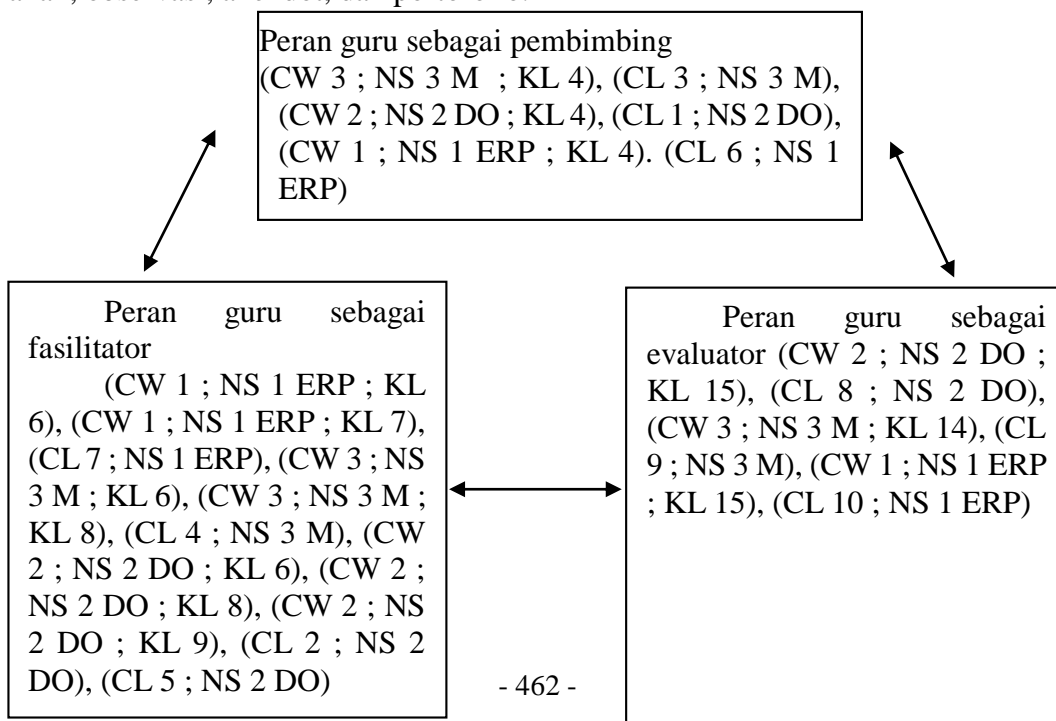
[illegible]

Peran guru sebagai pembimbing (CW 3 ; NS 3 M ; KL 4), (CL 3 ; NS 3 M), (CW 2 ; NS 2 DO ; KL 4), (CL 1 ; NS 2 DO), (CW 1 ; NS 1 ERP ; KL 4). (CL 6 ; NS 1 ERP)

Peran guru sebagai fasilitator

(CW 1 ; NS 1 ERP ; KL 6), (CW 1 ; NS 1 ERP ; KL 7), (CL 7 ; NS 1 ERP), (CW 3 ; NS 3 M ; KL 6), (CW 3 ; NS 3 M ; KL 8), (CL 4 ; NS 3 M), (CW 2 ; NS 2 DO ; KL 6), (CW 2 ; NS 2 DO ; KL 8), (CW 2 ; NS 2 DO ; KL 9), (CL 2 ; NS 2 DO), (CL 5 ; NS 2 DO)

Peran guru sebagai evaluator (CW 2 ; NS 2 DO ; KL 15), (CL 8 ; NS 2 DO), (CW 3 ; NS 3 M ; KL 14), (CL 9 ; NS 3 M), (CW 1 ; NS 1 ERP ; KL 15), (CL 10 ; NS 1 ERP)

- 462 -